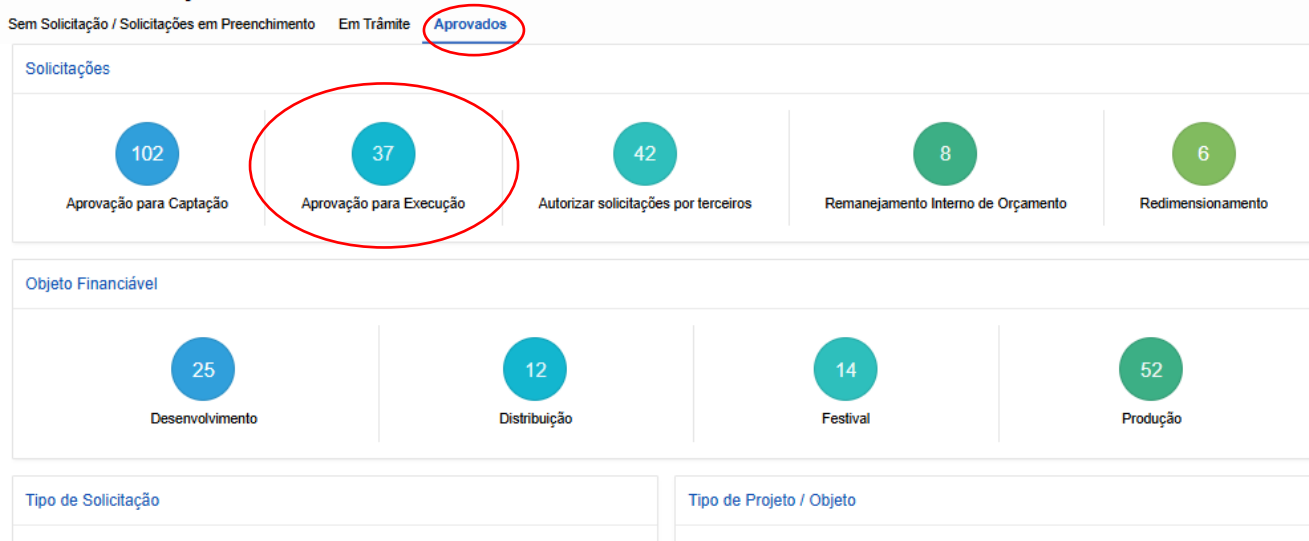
Sem Solicitação / Solicitações em Preenchimento Em Trâmite Aprovados

Solicitações

102
Aprovação para Captação

37
Aprovação para Execução

42
Autorizar solicitações por terceiros

8
Remanejamento Interno de Orçamento

6
Redimensionamento

Objeto Financiável

25
Desenvolvimento

12
Distribuição

14
Festival

52
Produção

Tipo de Solicitação

Tipo de Projeto / Objeto